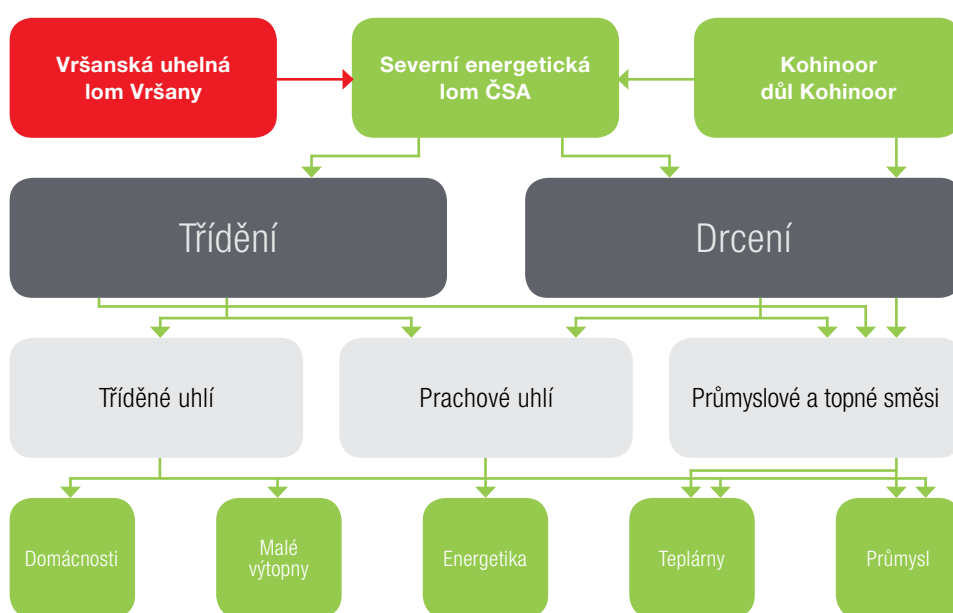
Vršanská uhelná
lom Vršany

Severní energetická
lom ČSA

Kohinoor
důl Kohinoor

Třídění

Drcení

Tříděné uhlí

Prachové uhlí

Průmyslové a topné směsi

Domácnosti

Malé
výtopny

Energetika

Teplárny

Průmysl